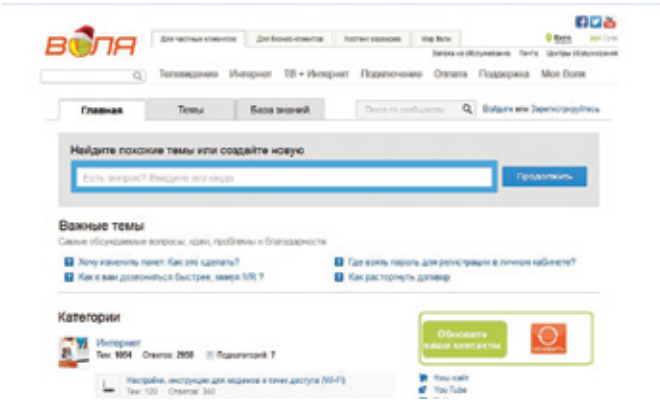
ВОЛЯ

Для частных клиентов | Для бизнес-клиентов | Контент-партнерам | Мир Воли

Киев | Укр | Рус

Запись на обслуживание | Почта | Центры обслуживания

Телевидение | Интернет | ТВ + Интернет | Подключение | Оплата | Поддержка | Моя Воля

Главная | Темы | База знаний

Поиск по сообществу

Войдите или Зарегистрируйтесь

Найдите похожие темы или создайте новую

Есть вопрос? Введите его сюда

Продолжить

Важные темы

Самые обсуждаемые вопросы, идеи, проблемы и благодарности

Хочу изменить пакет. Как это сделать?

Как к вам дозвониться быстрее, минуя IVR ?

Где взять пароль для регистрации в личном кабинете?

Как расторгнуть договор

Категории

Интернет

Тем: 1054 Ответов: 2958 Подкатегорий: 7

Настройки, инструкции для модемов и точек доступа (Wi-Fi)

Тем: 120 Ответов: 340

Обновите ваши контакты

Your сайт

YouTube